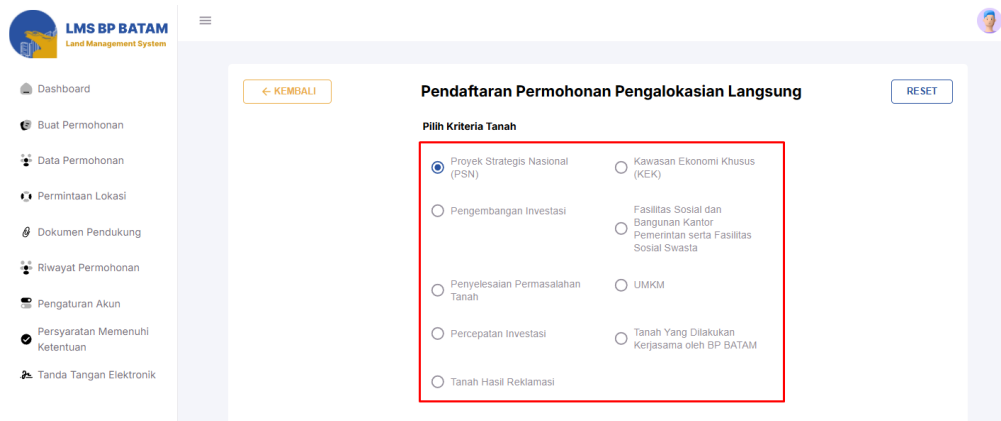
LMS BP BATAM
Land Management System

Dashboard
Buat Permohonan
Data Permohonan
Permintaan Lokasi
Dokumen Pendukung
Riwayat Permohonan
Pengaturan Akun
Persyaratan Memenuhi Ketentuan
Tanda Tangan Elektronik

← KEMBALI

Pendaftaran Permohonan Pengalokasian Langsung

RESET

Pilih Kriteria Tanah

Proyek Strategis Nasional (PSN)
Kawasan Ekonomi Khusus (KEK)
Pengembangan Investasi
Fasilitas Sosial dan Bangunan Kantor Pemerintan serta Fasilitas Sosial Swasta
Penyelesaian Permasalahan Tanah
UMKM
Percepatan Investasi
Tanah Yang Dilakukan Kerjasama oleh BP BATAM
Tanah Hasil Reklamasi